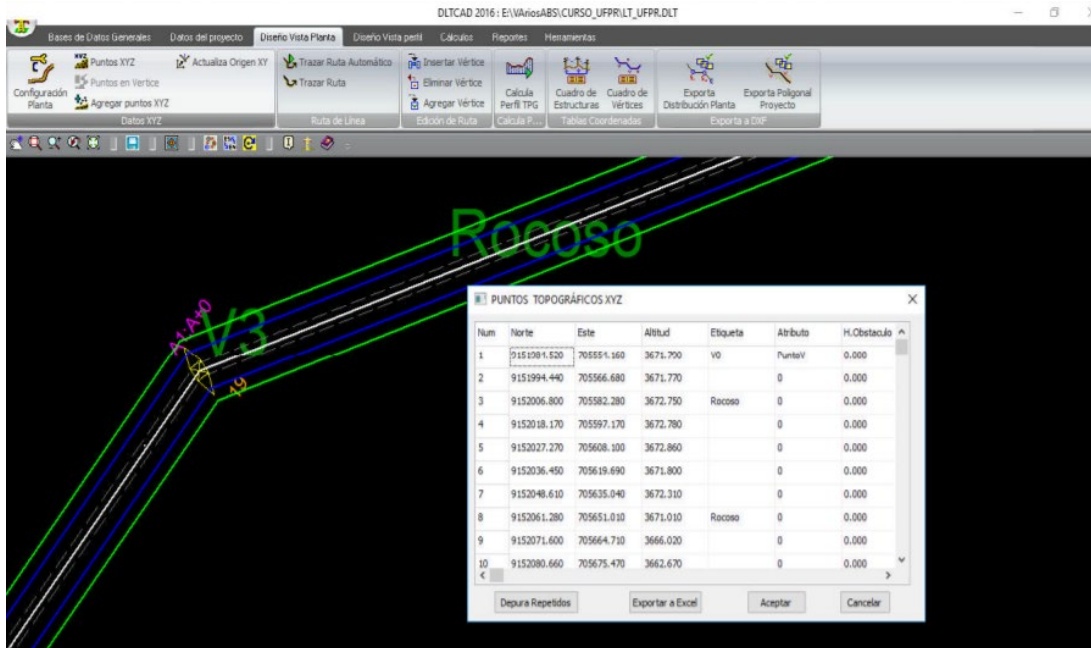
DLTCAD 2016 : E:\\VAriosABS\CURSO_UFPR\LT_UFPR.DLT

Bases de Datos Generales | Datos del proyecto | Diseño Vista Planta | Diseño Vista perfil | Cálculos | Reportes | Herramientas

Configuración Planta | Puntos XYZ | Puntos en Vertice | Agregar puntos XYZ | Actualiza Origen XY | Datos XYZ

Trazar Ruta Automático | Trazar Ruta | Ruta de Línea

Insertar Vértice | Eliminar Vértice | Agregar Vértice | Edición de Ruta

Calcula Perfil TPG | Calcula P...

Cuadro de Estructuras | Cuadro de Vértices | Tablas Coordenadas

Exporta Distribución Planta | Exporta Poligonal Proyecto | Exporta a DXF

Rocoso

V3

A1-A+0

19

PUNTOS TOPOGRÁFICOS XYZ

| Num | Norte | Este | Altitud | Etiqueta | Atributo | H.Obstaculo |
|---|---|---|---|---|---|---|
| 1 | 9151981.520 | 705551.160 | 3671.790 | V0 | PuntoV | 0.000 |
| 2 | 9151994.440 | 705566.680 | 3671.770 | | 0 | 0.000 |
| 3 | 9152006.800 | 705582.280 | 3672.750 | Rocoso | 0 | 0.000 |
| 4 | 9152018.170 | 705597.170 | 3672.780 | | 0 | 0.000 |
| 5 | 9152027.270 | 705608.100 | 3672.860 | | 0 | 0.000 |
| 6 | 9152036.450 | 705619.690 | 3671.800 | | 0 | 0.000 |
| 7 | 9152048.610 | 705635.040 | 3672.310 | | 0 | 0.000 |
| 8 | 9152061.280 | 705651.010 | 3671.010 | Rocoso | 0 | 0.000 |
| 9 | 9152071.600 | 705664.710 | 3666.020 | | 0 | 0.000 |
| 10 | 9152080.660 | 705675.470 | 3662.670 | | 0 | 0.000 |

Depura Repetidos | Exportar a Excel | Aceptar | Cancelar